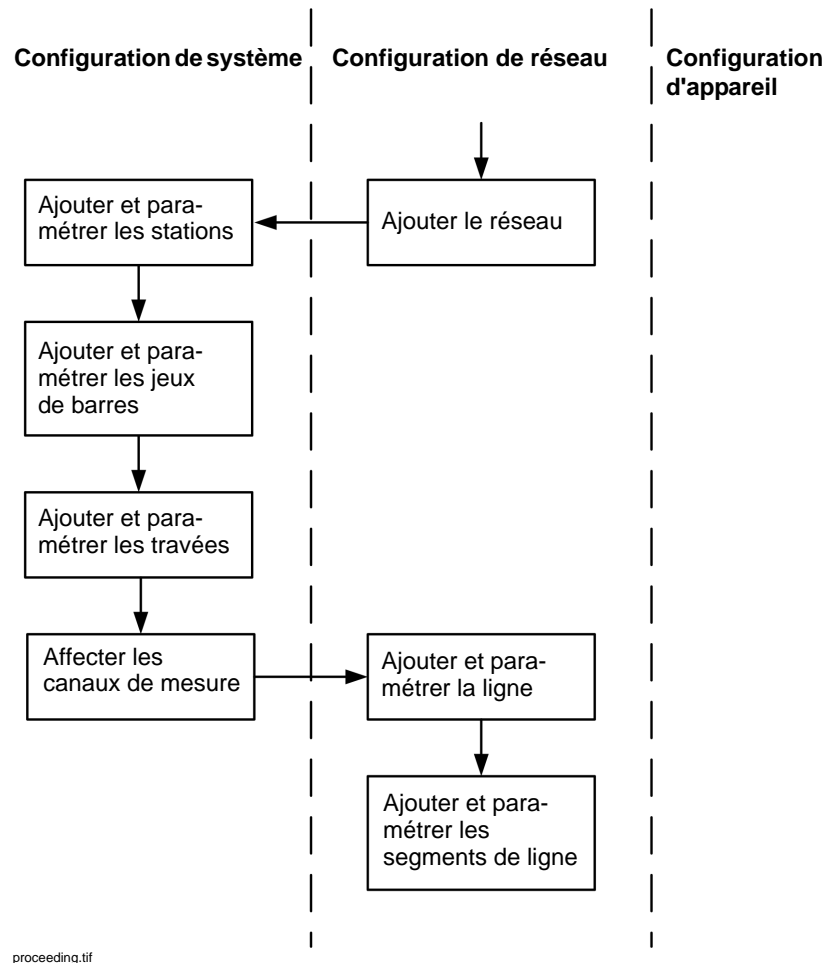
Configuration de système

Configuration de réseau

Configuration d'appareil

Ajouter le réseau

Ajouter et paramétrer les stations

Ajouter et paramétrer les jeux de barres

Ajouter et paramétrer les travées

Affecter les canaux de mesure

Ajouter et paramétrer la ligne

Ajouter et paramétrer les segments de ligne

proceeding.tif